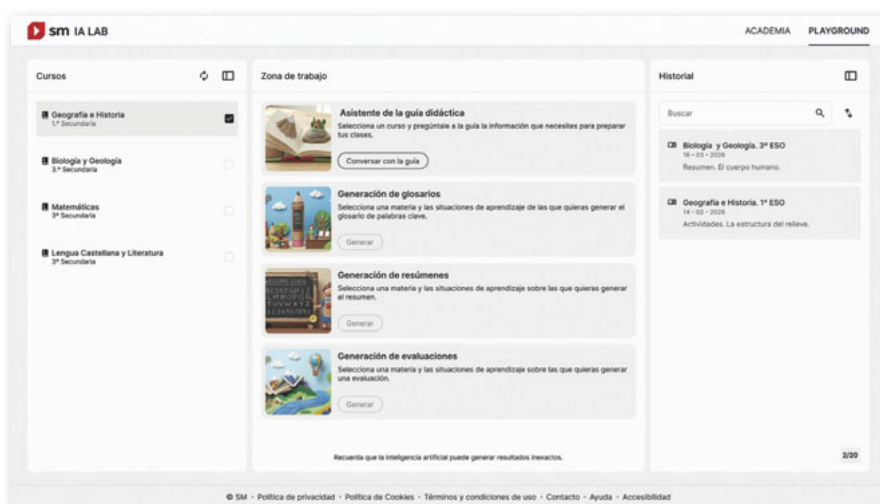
sm IA LAB

ACADEMIA PLAYGROUND

Cursos

Geografía e Historia
1.º Secundaria

Biología y Geología
3.º Secundaria

Matemáticas
3º Secundaria

Lengua Castellana y Literatura
3º Secundaria

Zona de trabajo

Asistente de la guía didáctica
Selecciona un curso y pregúntale a la guía la información que necesites para preparar tus clases.
Conversar con la guía

Generación de glosarios
Selecciona una materia y las situaciones de aprendizaje de las que quieras generar el glosario de palabras clave.
Generar

Generación de resúmenes
Selecciona una materia y las situaciones de aprendizaje sobre las que quieras generar el resumen.
Generar

Generación de evaluaciones
Selecciona una materia y las situaciones de aprendizaje sobre las que quieras generar una evaluación.
Generar

Recuerda que la inteligencia artificial puede generar resultados inexactos.

Historial

Buscar

Biología y Geología. 3º ESO
16 - 03 - 2026
Resumen. El cuerpo humano.

Geografía e Historia. 1º ESO
14 - 03 - 2026
Actividades. La estructura del relieve.

2/20

© SM · Política de privacidad · Política de Cookies · Términos y condiciones de uso · Contacto · Ayuda · Accesibilidad